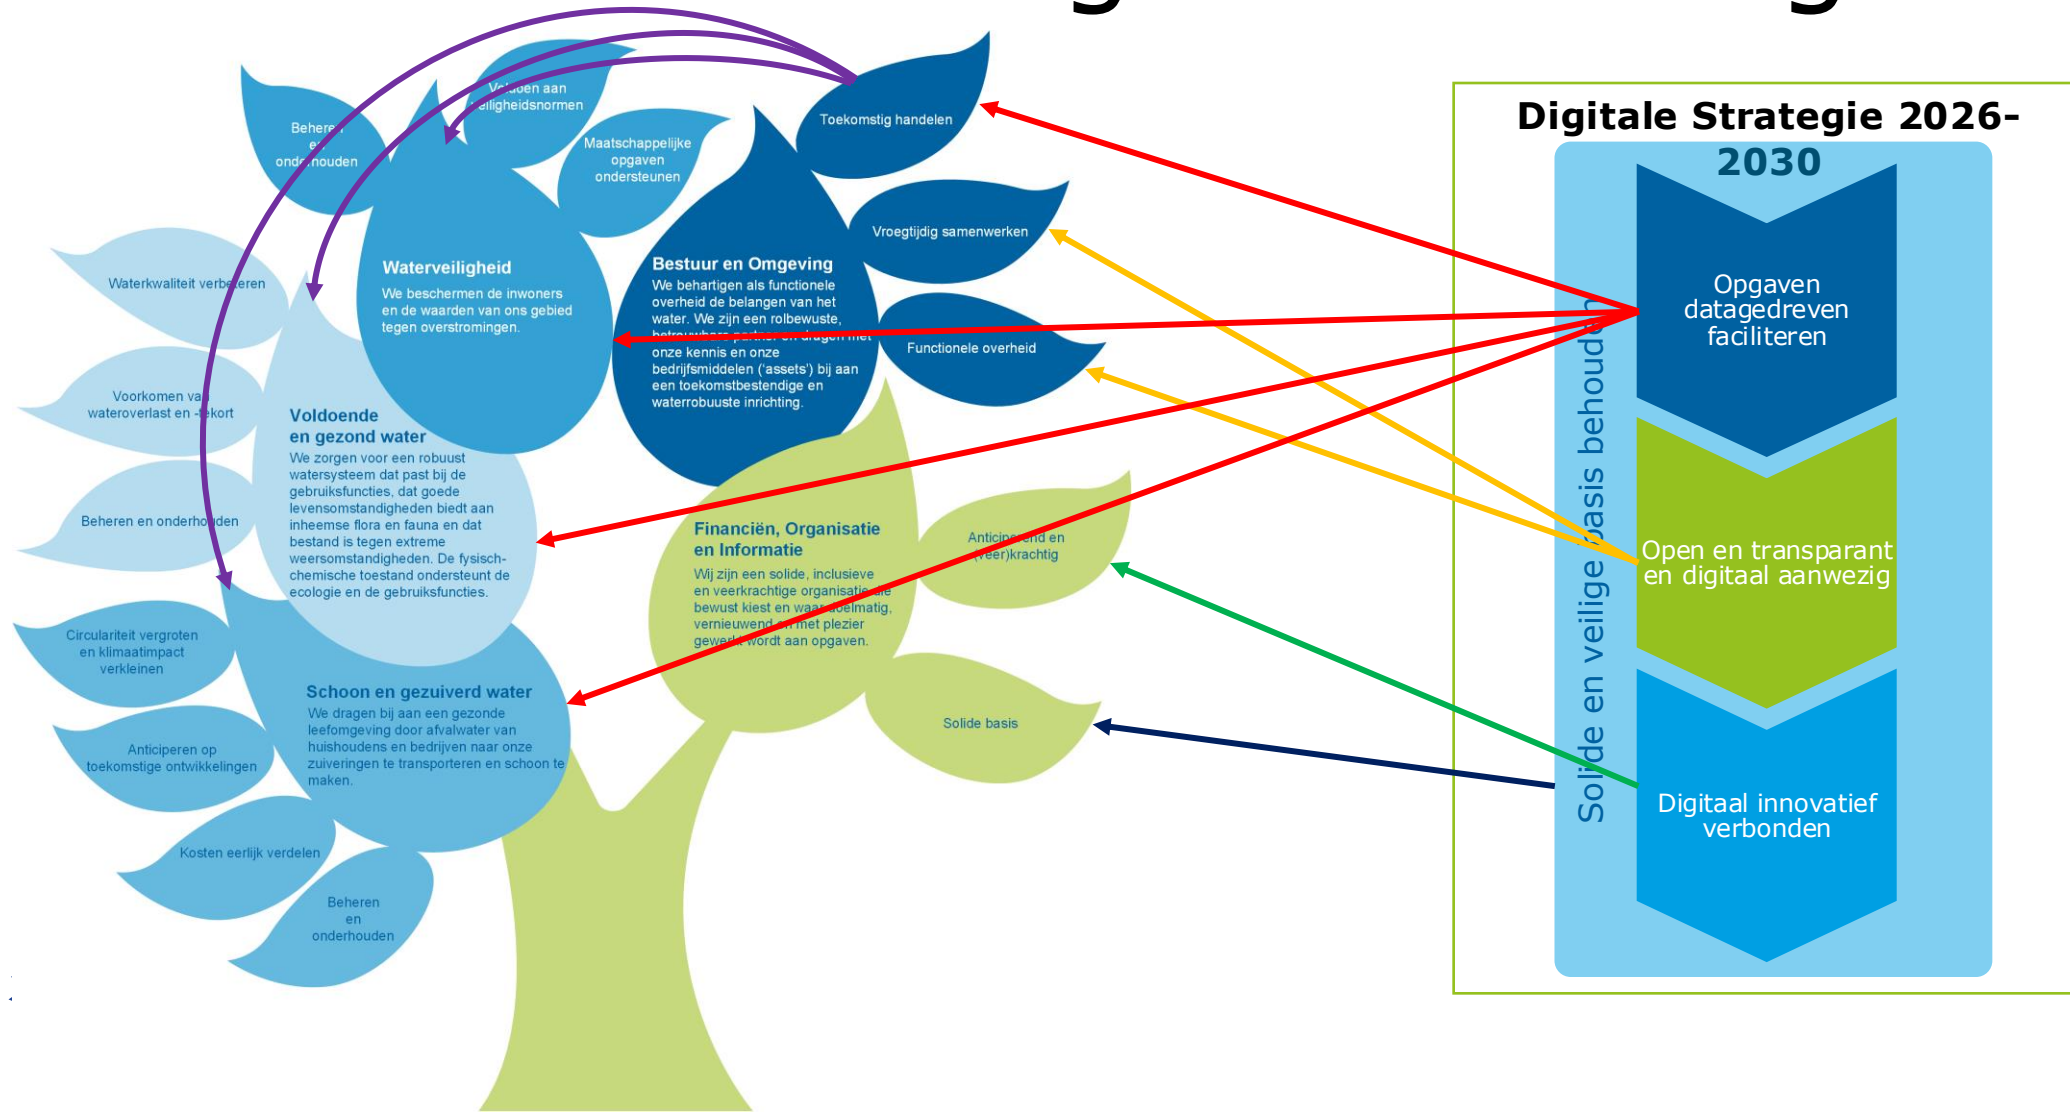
Beheren en onderhouden

Voldoen aan veiligheidsnormen

Maatschappelijke opgaven ondersteunen

Toekomstig handelen

Waterkwaliteit verbeteren

Waterveiligheid
We beschermen de inwoners en de waarden van ons gebied tegen overstromingen.

Bestuur en Omgeving
We behartigen als functionele overheid de belangen van het water. We zijn een rolbewuste, betrouwbare partner en dragen met onze kennis en onze bedrijfsmiddelen ('assets') bij aan een toekomstbestendige en waterrobuuste inrichting.

Vroegtijdig samenwerken

Functionele overheid

Voorkomen van wateroverlast en -tekort

Voldoende en gezond water
We zorgen voor een robuust watersysteem dat past bij de gebruiksfuncties, dat goede levensomstandigheden biedt aan inheemse flora en fauna en dat bestand is tegen extreme weersomstandigheden. De fysisch-chemische toestand ondersteunt de ecologie en de gebruiksfuncties.

Beheren en onderhouden

Financiën, Organisatie en Informatie
Wij zijn een solide, inclusieve en veerkrachtige organisatie die bewust kiest en waar doelmatig, vernieuwend en met plezier gewerkt wordt aan opgaven.

Anticiperend en (veer)krachtig

Circulariteit vergroten en klimaatimpact verkleinen

Schoon en gezuiverd water
We dragen bij aan een gezonde leefomgeving door afvalwater van huishoudens en bedrijven naar onze zuiveringen te transporteren en schoon te maken.

Solide basis

Anticiperen op toekomstige ontwikkelingen

Kosten eerlijk verdelen

Beheren en onderhouden

Digitale Strategie 2026-2030

Solide en veilige basis behouden

Opgaven datagedreven faciliteren

Open en transparant en digitaal aanwezig

Digitaal innovatief verbonden